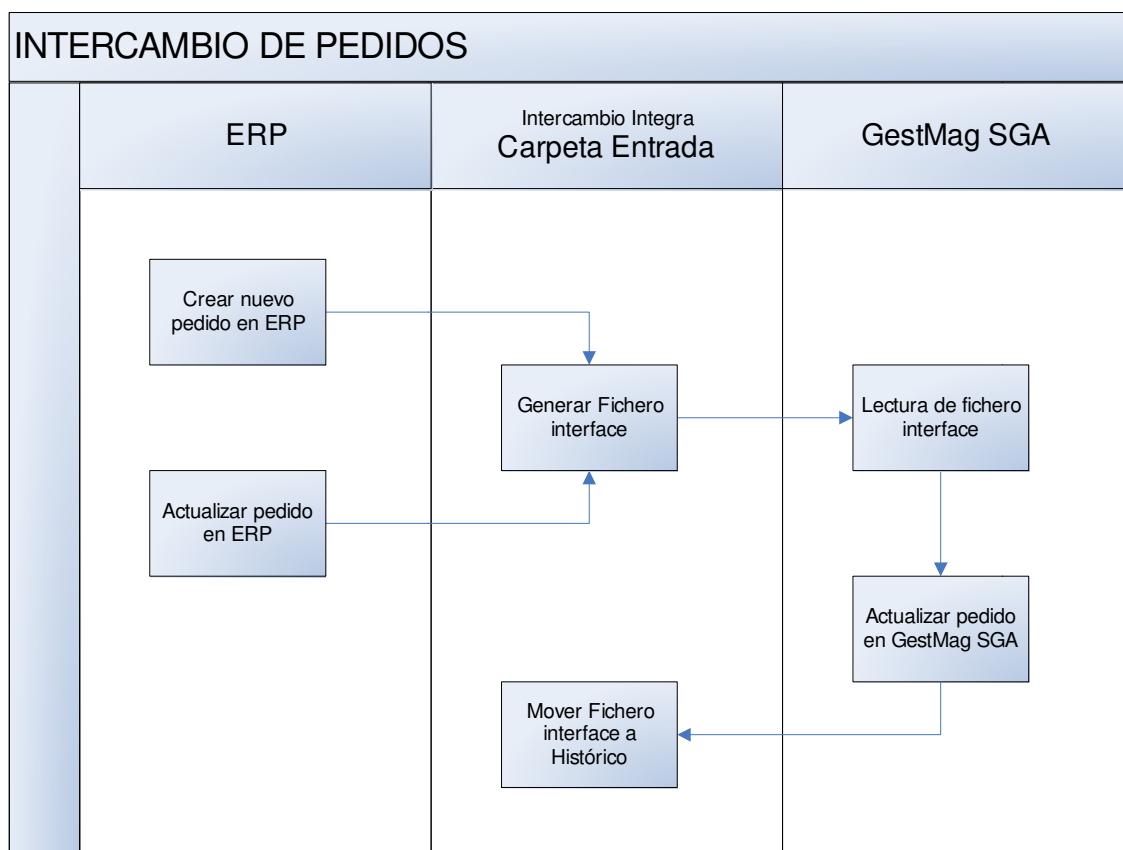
INTERCAMBIO DE PEDIDOS

ERP

Intercambio Integra
Carpeta Entrada

GestMag SGA

Crear nuevo pedido en ERP

Generar Fichero interface

Lectura de fichero interface

Actualizar pedido en ERP

Actualizar pedido en GestMag SGA

Mover Fichero interface a Histórico